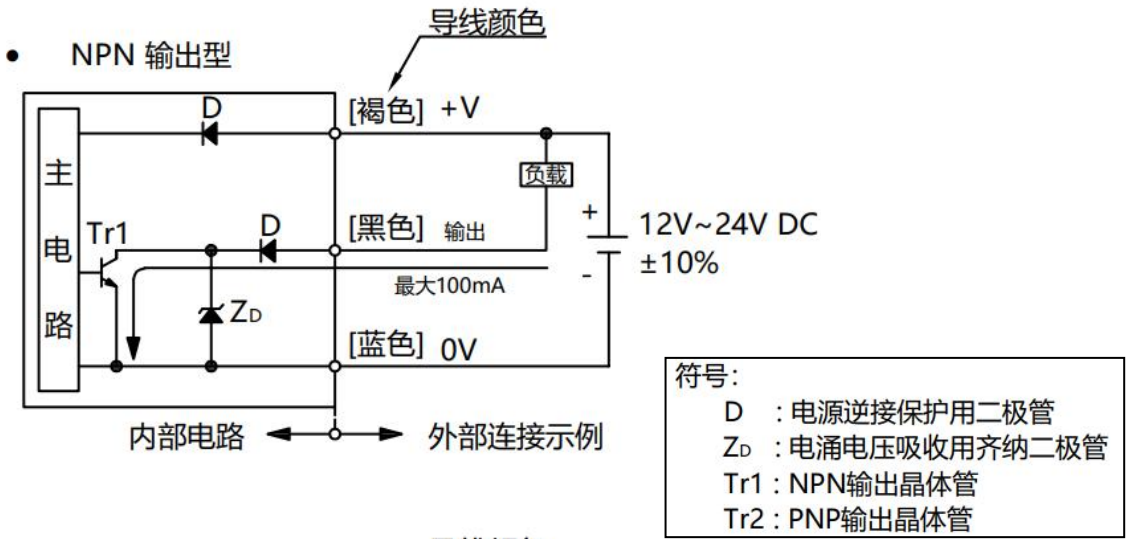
导线颜色

• NPN 输出型

主
电
路

D
[褐色] +V

负载

Tr1
D
[黑色] 输出

+
12V~24V DC
±10%
-

最大100mA

$Z_D$

[蓝色] 0V

内部电路 外部连接示例

符号:
D : 电源逆接保护用二极管
$Z_D$ : 电涌电压吸收用齐纳二极管
Tr1 : NPN输出晶体管
Tr2 : PNP输出晶体管